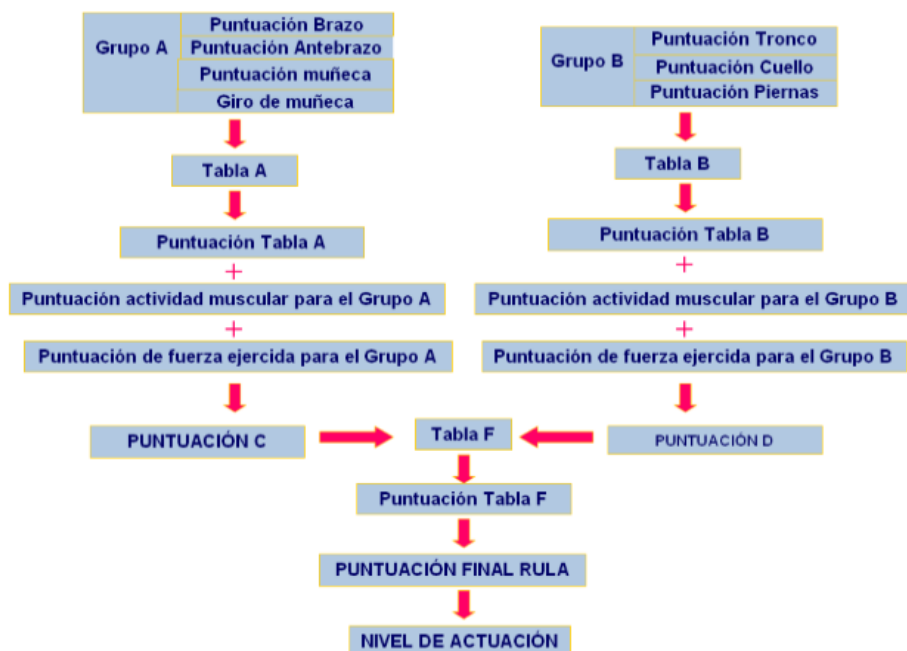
Grupo A
Puntuación Brazo
Puntuación Antebrazo
Puntuación muñeca
Giro de muñeca

Tabla A

Puntuación Tabla A
+
Puntuación actividad muscular para el Grupo A
+
Puntuación de fuerza ejercida para el Grupo A

PUNTUACIÓN C

Grupo B
Puntuación Tronco
Puntuación Cuello
Puntuación Piernas

Tabla B

Puntuación Tabla B
+
Puntuación actividad muscular para el Grupo B
+
Puntuación de fuerza ejercida para el Grupo B

PUNTUACIÓN D

Tabla F

Puntuación Tabla F

PUNTUACIÓN FINAL RULA

NIVEL DE ACTUACIÓN